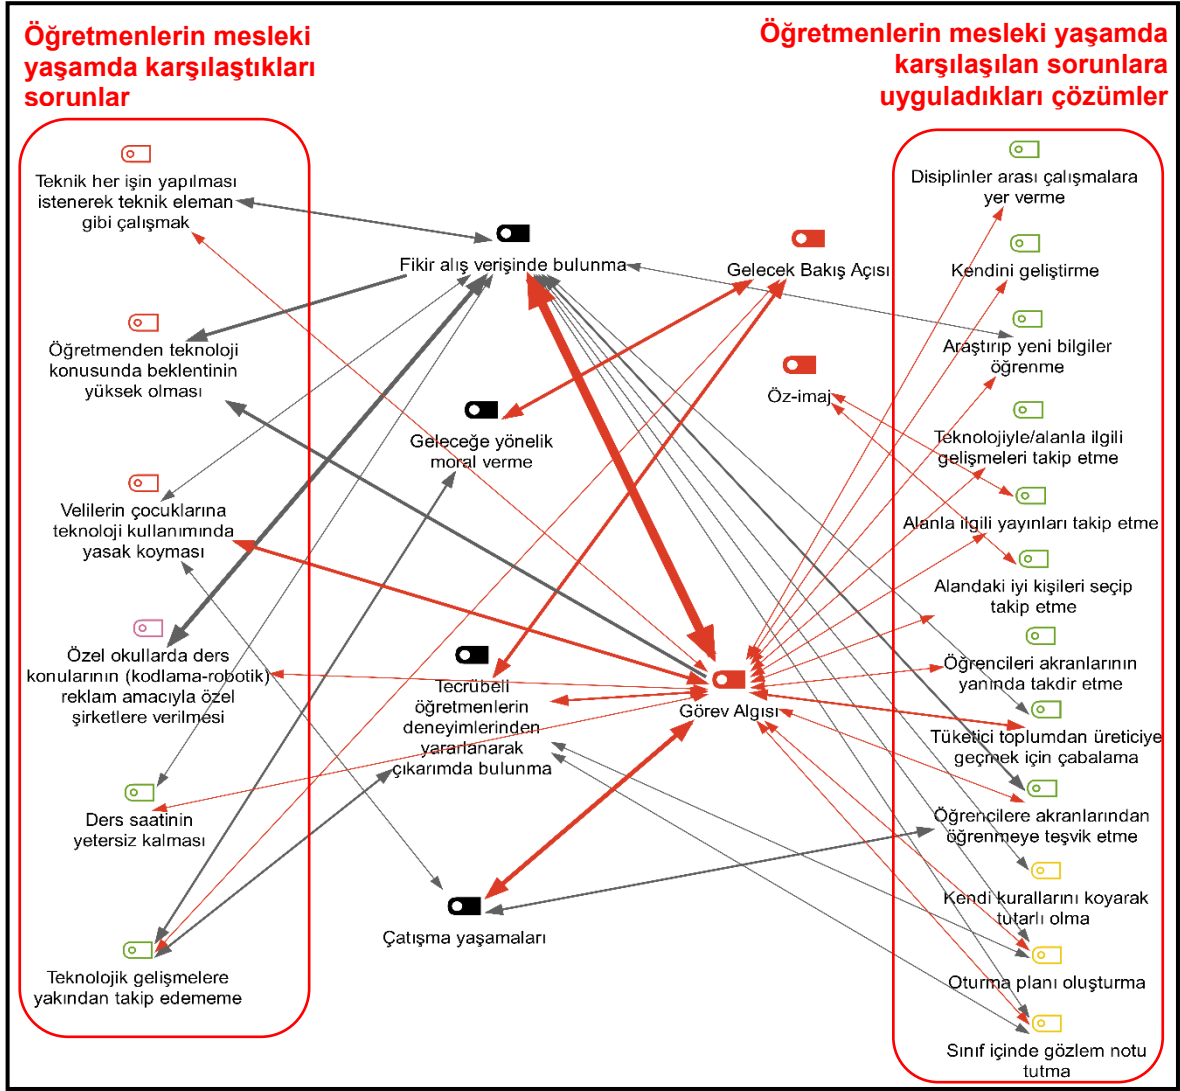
Öğretmenlerin mesleki yaşamda karşılaştıkları sorunlar

Öğretmenlerin mesleki yaşamda karşılaşılan sorunlara uyguladıkları çözümler

Teknik her işin yapılması istenerek teknik eleman gibi çalışmak

Öğretmenden teknoloji konusunda beklentinin yüksek olması

Velilerin çocuklarına teknoloji kullanımında yasak koyması

Özel okullarda ders konularının (kodlama-robotik) reklam amacıyla özel şirketlere verilmesi

Ders saatinin yetersiz kalması

Teknolojik gelişmelere yakından takip edememe

Fikir alış verişinde bulunma

Geleceğe yönelik moral verme

Tecrübeli öğretmenlerin deneyimlerinden yararlanarak çıkarımda bulunma

Çatışma yaşamaları

Gelecek Bakış Açısı

Öz-imaj

Görev Algısı

Disiplinler arası çalışmalara yer verme

Kendini geliştirme

Araştırıp yeni bilgiler öğrenme

Teknolojiyle/alanla ilgili gelişmeleri takip etme

Alanla ilgili yayınları takip etme

Alandaki iyi kişileri seçip takip etme

Öğrencileri akranlarının yanında takdir etme

Tüketici toplumdan üreticiye geçmek için çabalama

Öğrencilere akranlarından öğrenmeye teşvik etme

Kendi kurallarını koyarak tutarlı olma

Oturma planı oluşturma

Sınıf içinde gözlem notu tutma